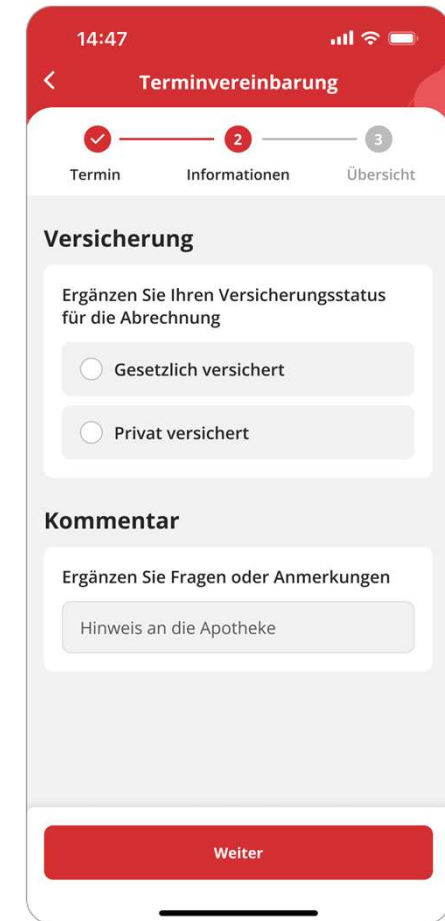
14:47

<

Terminvereinbarung

2

3

Termin

Informationen

Übersicht

Versicherung

Ergänzen Sie Ihren Versicherungsstatus für die Abrechnung

Gesetzlich versichert

Privat versichert

Kommentar

Ergänzen Sie Fragen oder Anmerkungen

Hinweis an die Apotheke

Weiter